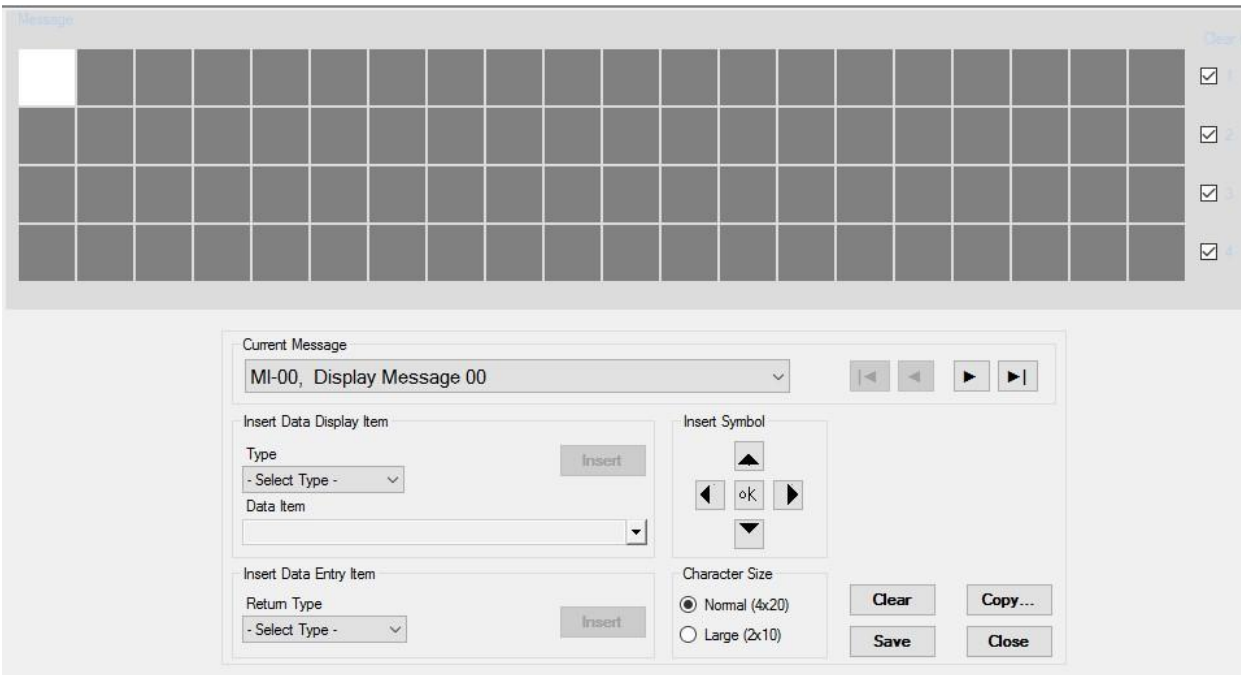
Message

Clear

1

2

3

4

Current Message

MI-00, Display Message 00

Insert Data Display Item

Type

- Select Type -

Insert

Data Item

Insert Symbol

oK

Insert Data Entry Item

Return Type

- Select Type -

Insert

Character Size

Normal (4x20)

Large (2x10)

Clear

Copy...

Save

Close